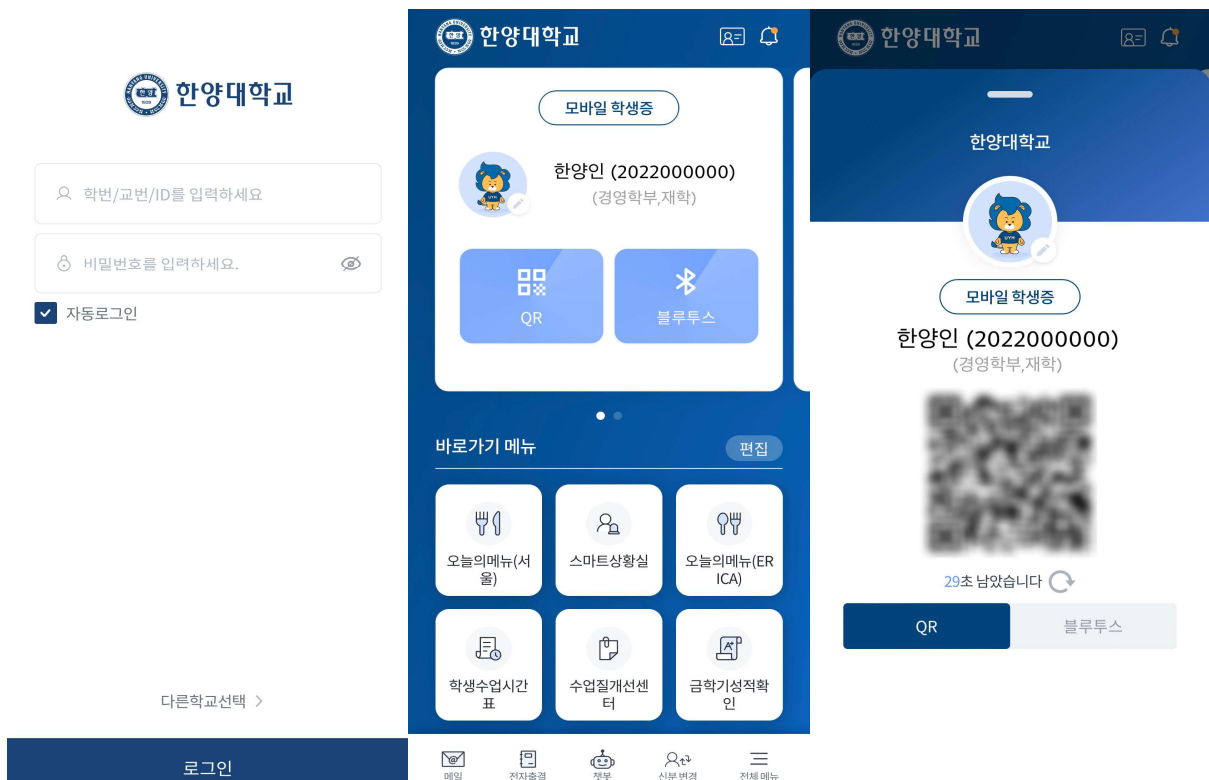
한양대학교

학번/교번/ID를 입력하세요

비밀번호를 입력하세요.

자동로그인

다른학교선택 >

로그인

한양대학교

모바일 학생증

한양인 (2022000000)
(경영학부,재학)

QR

블루투스

바로가기 메뉴

편집

오늘의메뉴(서울)

스마트상황실

오늘의메뉴(ERICA)

학생수업시간표

수업질개선센터

금학기성적확인

메일

전자출결

챗봇

신분 변경

전체 메뉴

한양대학교

한양대학교

모바일 학생증

한양인 (2022000000)
(경영학부,재학)

29초 남았습니다

QR

블루투스